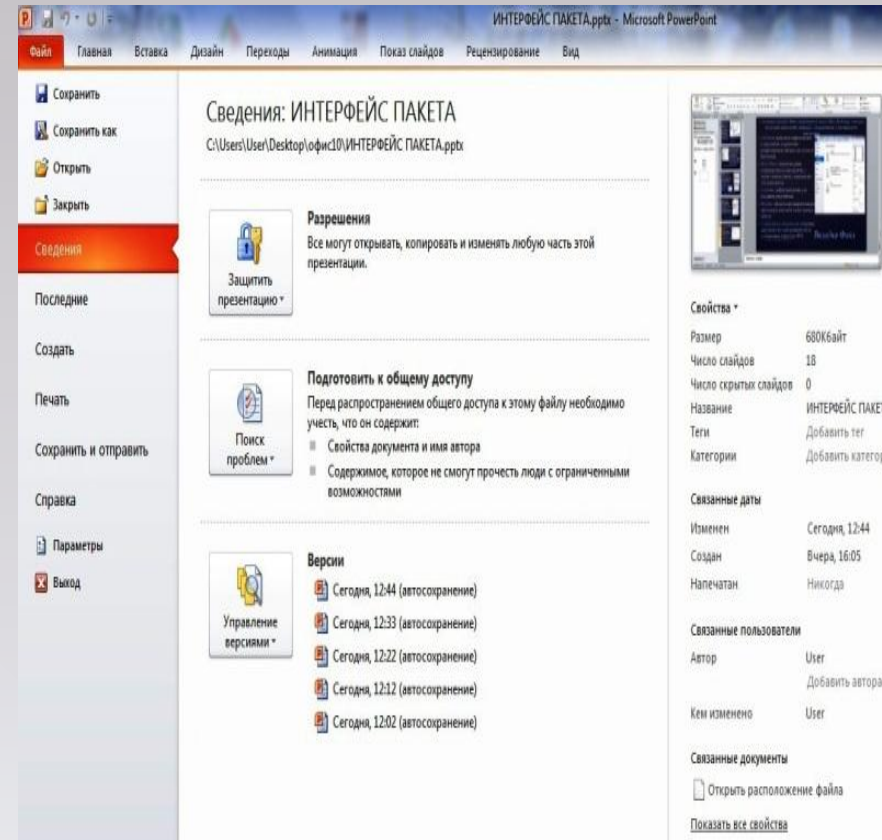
ИНТЕРФЕЙС ПАКЕТА.pptx - Microsoft PowerPoint

Файл Главная Вставка Дизайн Переходы Анимация Показ слайдов Рецензирование Вид

Сохранить
Сохранить как
Открыть
Закрыть
Сведения
Последние
Создать
Печать
Сохранить и отправить
Справка
Параметры
Выход

Сведения: ИНТЕРФЕЙС ПАКЕТА
C:\Users\User\Desktop\офис10\ИНТЕРФЕЙС ПАКЕТА.pptx

Защитить презентацию
Разрешения
Все могут открывать, копировать и изменять любую часть этой презентации.

Поиск проблем
Подготовить к общему доступу
Перед распространением общего доступа к этому файлу необходимо учесть, что он содержит:
Свойства документа и имя автора
Содержимое, которое не смогут прочесть люди с ограниченными возможностями

Управление версиями
Версии
Сегодня, 12:44 (автосохранение)
Сегодня, 12:33 (автосохранение)
Сегодня, 12:22 (автосохранение)
Сегодня, 12:12 (автосохранение)
Сегодня, 12:02 (автосохранение)

Свойства
Размер 680Кбайт
Число слайдов 18
Число скрытых слайдов 0
Название ИНТЕРФЕЙС ПАКЕТ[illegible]
Теги Добавить тег
Категории Добавить категор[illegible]

Связанные даты
Изменен Сегодня, 12:44
Создан Вчера, 16:05
Напечатан Никогда

Связанные пользователи
Автор User
Добавить автора
Кем изменено User

Связанные документы
Открыть расположение файла
Показать все свойства